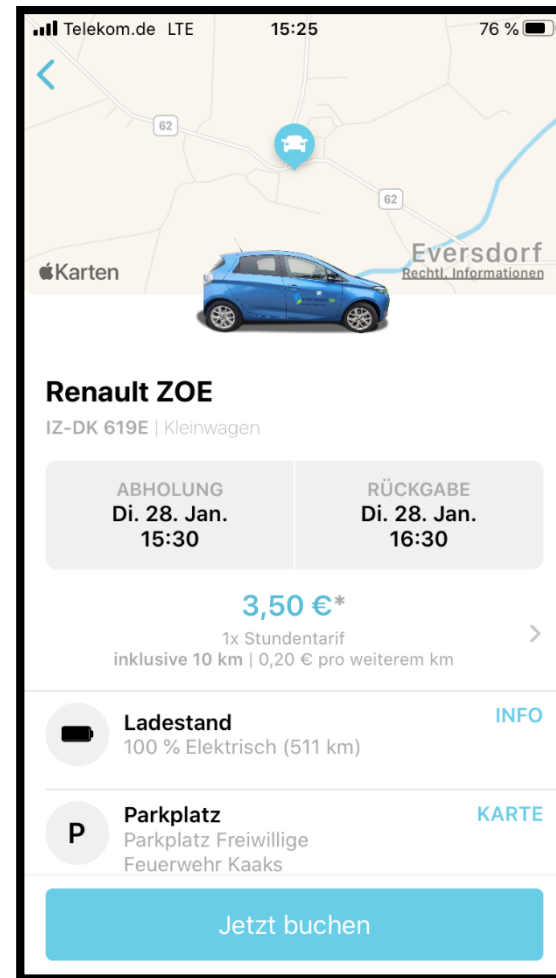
Telekom.de LTE 15:25 76 %

62

62

Eversdorf

Karten

Rechtl. Informationen

Renault ZOE

IZ-DK 619E | Kleinwagen

| ABHOLUNG Di. 28. Jan. 15:30 | RÜCKGABE Di. 28. Jan. 16:30 |
|---|---|

3,50 €*

1x Stundentarif

inklusive 10 km | 0,20 € pro weiterem km

Ladestand

100 % Elektrisch (511 km)

INFO

P

Parkplatz

Parkplatz Freiwillige Feuerwehr Kaaks

KARTE

Jetzt buchen